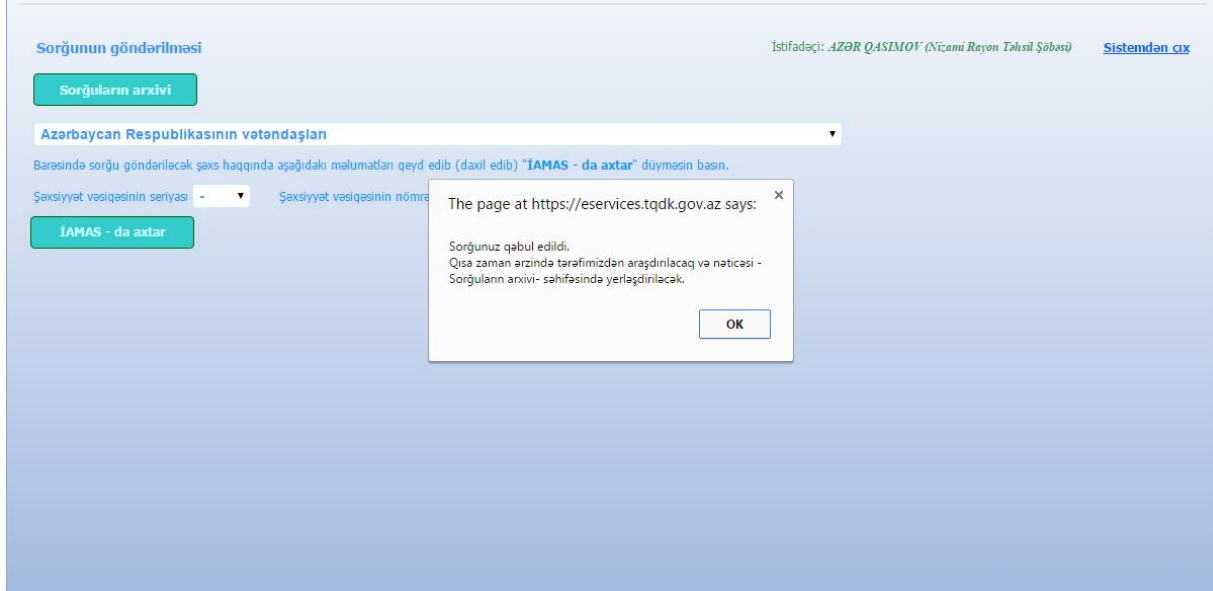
Sorğunun göndərilməsi

İstifadəçi: AZƏR QASIMOV (Nizami Rayon Təhsil Şöbəsi)

Sistemdən çıx

Sorğuların arxivi

Azərbaycan Respublikasının vətəndaşları

Barəsində sorğu göndəriləcək şəxs haqqında aşağıdakı məlumatları qeyd edib (daxil edib) "İAMAS - da axtar" düyməsin basın.

Şəxsiyyət vəsiqəsinin seriyası -

Şəxsiyyət vəsiqəsinin nömrə

İAMAS - da axtar

The page at https://eservices.tqdk.gov.az says:

×

Sorğunuz qəbul edildi.
Qısa zaman ərzində tərəfimizdən araşdırılacaq və nəticəsi - Sorğuların arxivi- səhifəsində yerləşdiriləcək.

OK